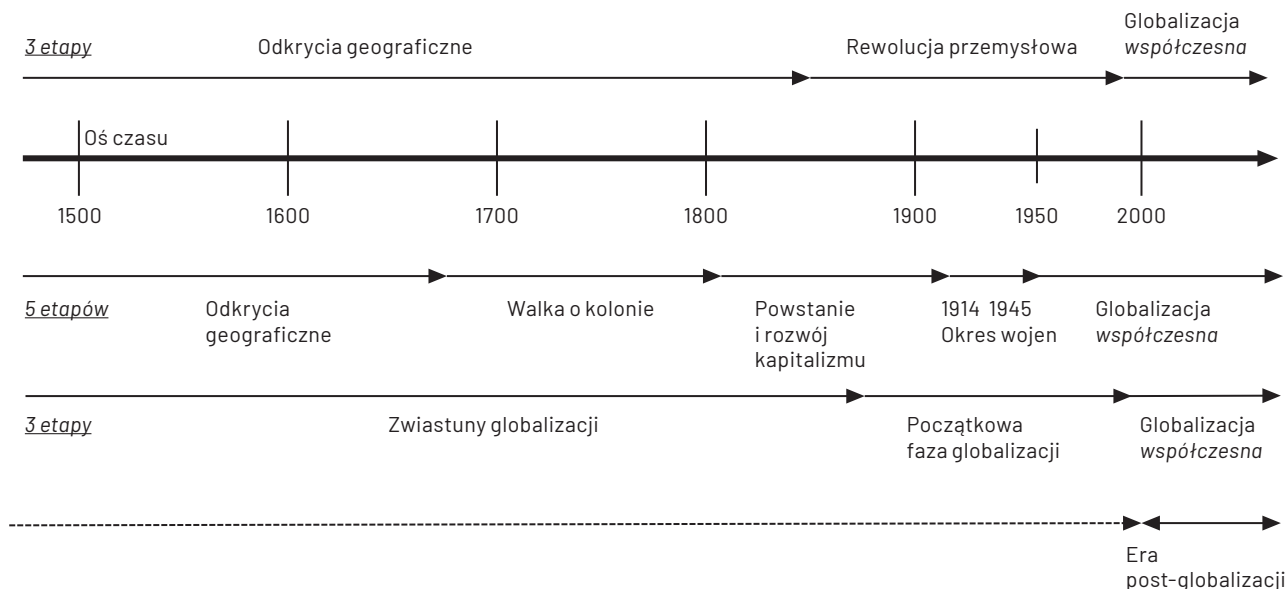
3 etapy

Odkrycia geograficzne

Rewolucja przemysłowa

Globalizacja współczesna

Oś czasu

1500 1600 1700 1800 1900 1950 2000

5 etapów

Odkrycia geograficzne

Walka o kolonie

Powstanie i rozwój kapitalizmu

1914 1945 Okres wojen

Globalizacja współczesna

3 etapy

Zwiastuny globalizacji

Początkowa faza globalizacji

Globalizacja współczesna

Era post-globalizacji